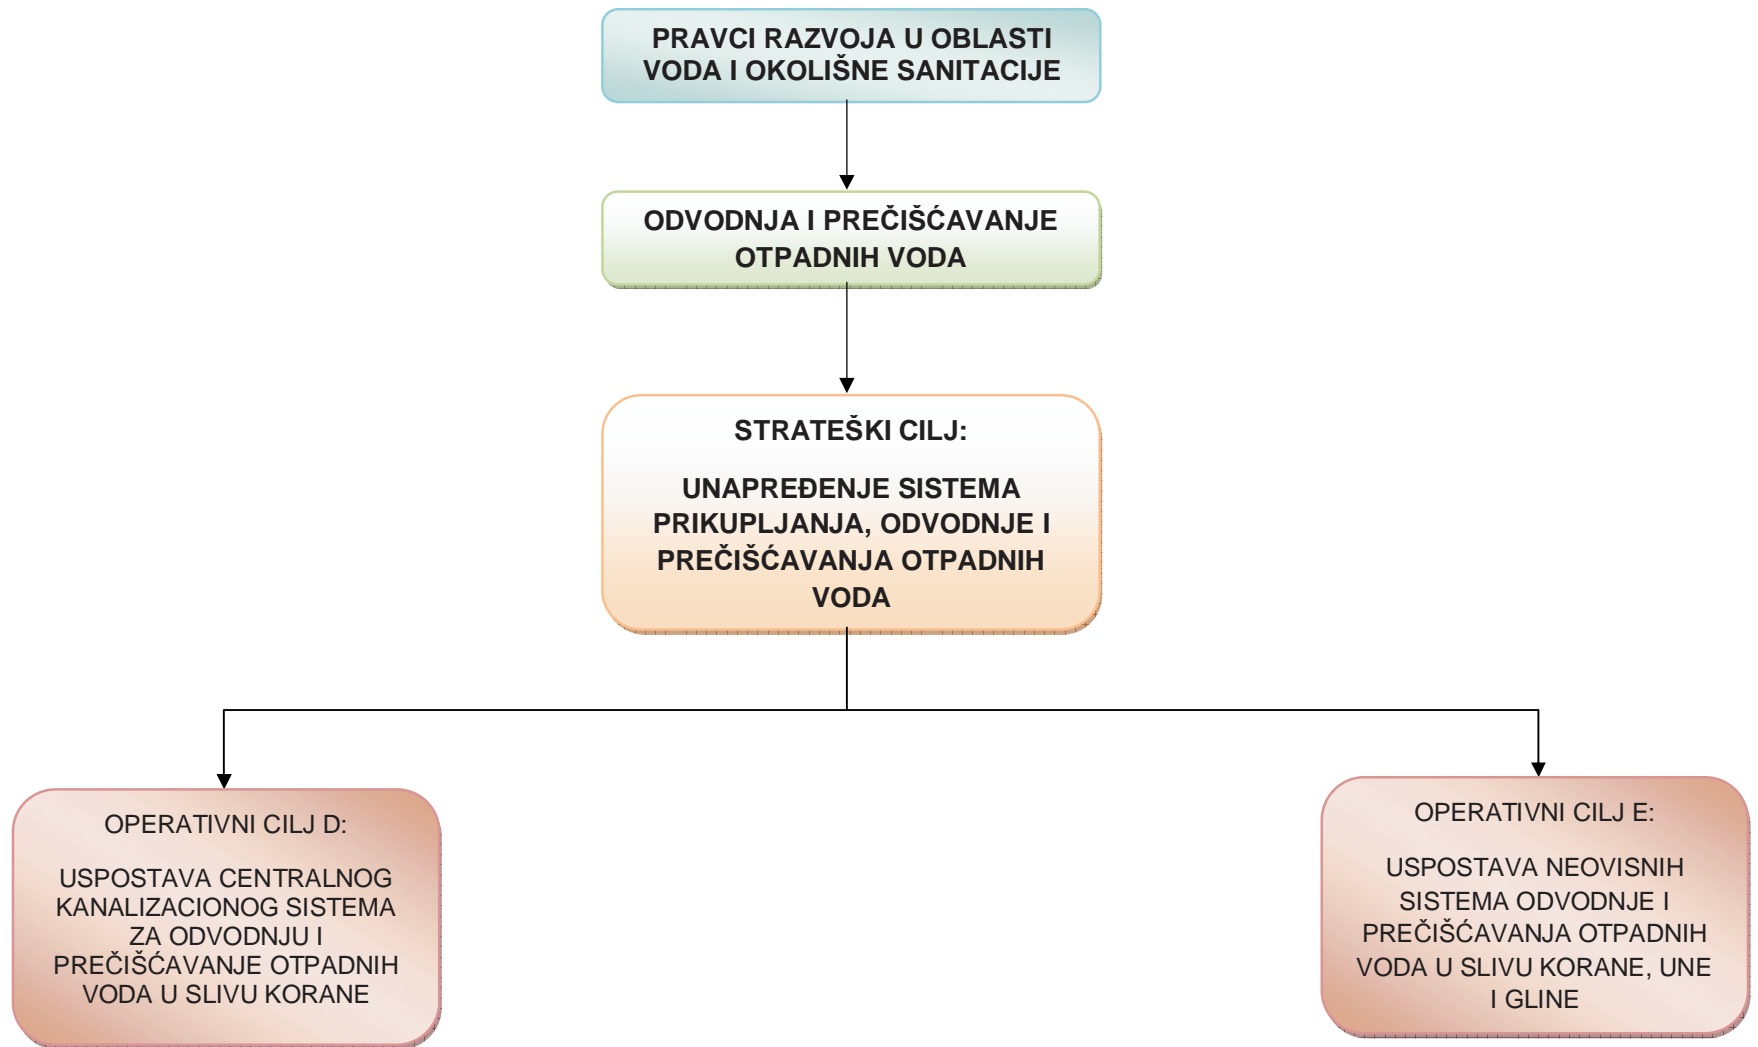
PRAVCI RAZVOJA U OBLASTI VODA I OKOLIŠNE SANITACIJE

ODVODNJA I PREČIŠĆAVANJE OTPADNIH VODA

STRATEŠKI CILJ:

UNAPREĐENJE SISTEMA PRIKUPLJANJA, ODVODNJE I PREČIŠĆAVANJA OTPADNIH VODA

OPERATIVNI CILJ D:

USPOSTAVA CENTRALNOG KANALIZACIONOG SISTEMA ZA ODVODNJU I PREČIŠĆAVANJE OTPADNIH VODA U SLIVU KORANE

OPERATIVNI CILJ E:

USPOSTAVA NEOVISNIH SISTEMA ODVODNJE I PREČIŠĆAVANJA OTPADNIH VODA U SLIVU KORANE, UNE I GLINE